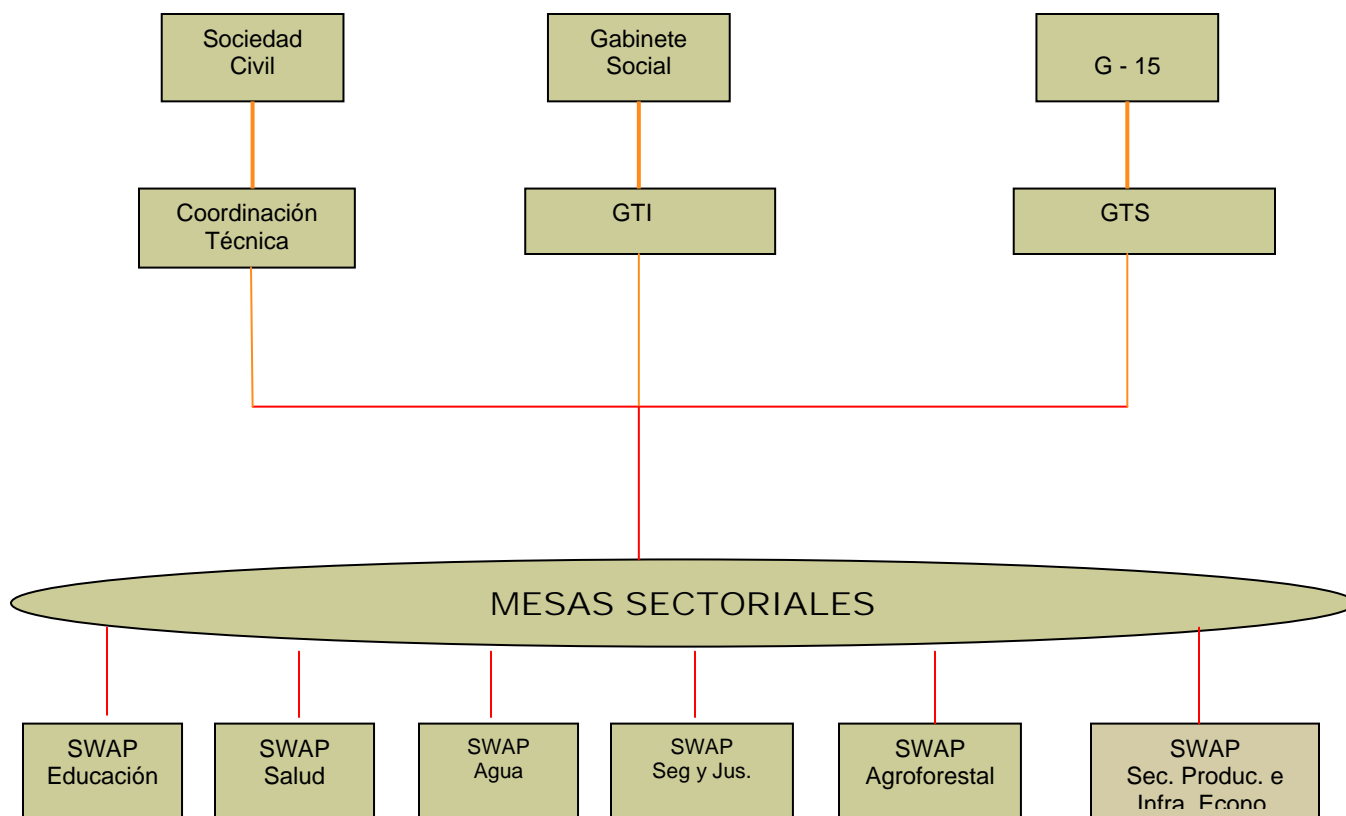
Sociedad Civil

Gabinete Social

G - 15

Coordinación Técnica

GTI

GTS

MESAS SECTORIALES

SWAP Educación

SWAP Salud

SWAP Agua

SWAP Seg y Jus.

SWAP Agroforestal

SWAP Sec. Produc. e Infra. Econo.